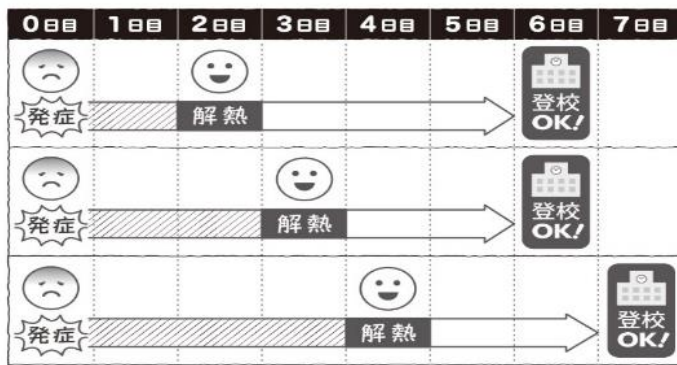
| 0日目 | 1日目 | 2日目 | 3日目 | 4日目 | 5日目 | 6日目 | 7日目 |
|---|---|---|---|---|---|---|---|
| 発症 | | 解熱 | | | | 登校OK! | |
| 発症 | | | 解熱 | | | 登校OK! | |
| 発症 | | | | 解熱 | | | 登校OK! |